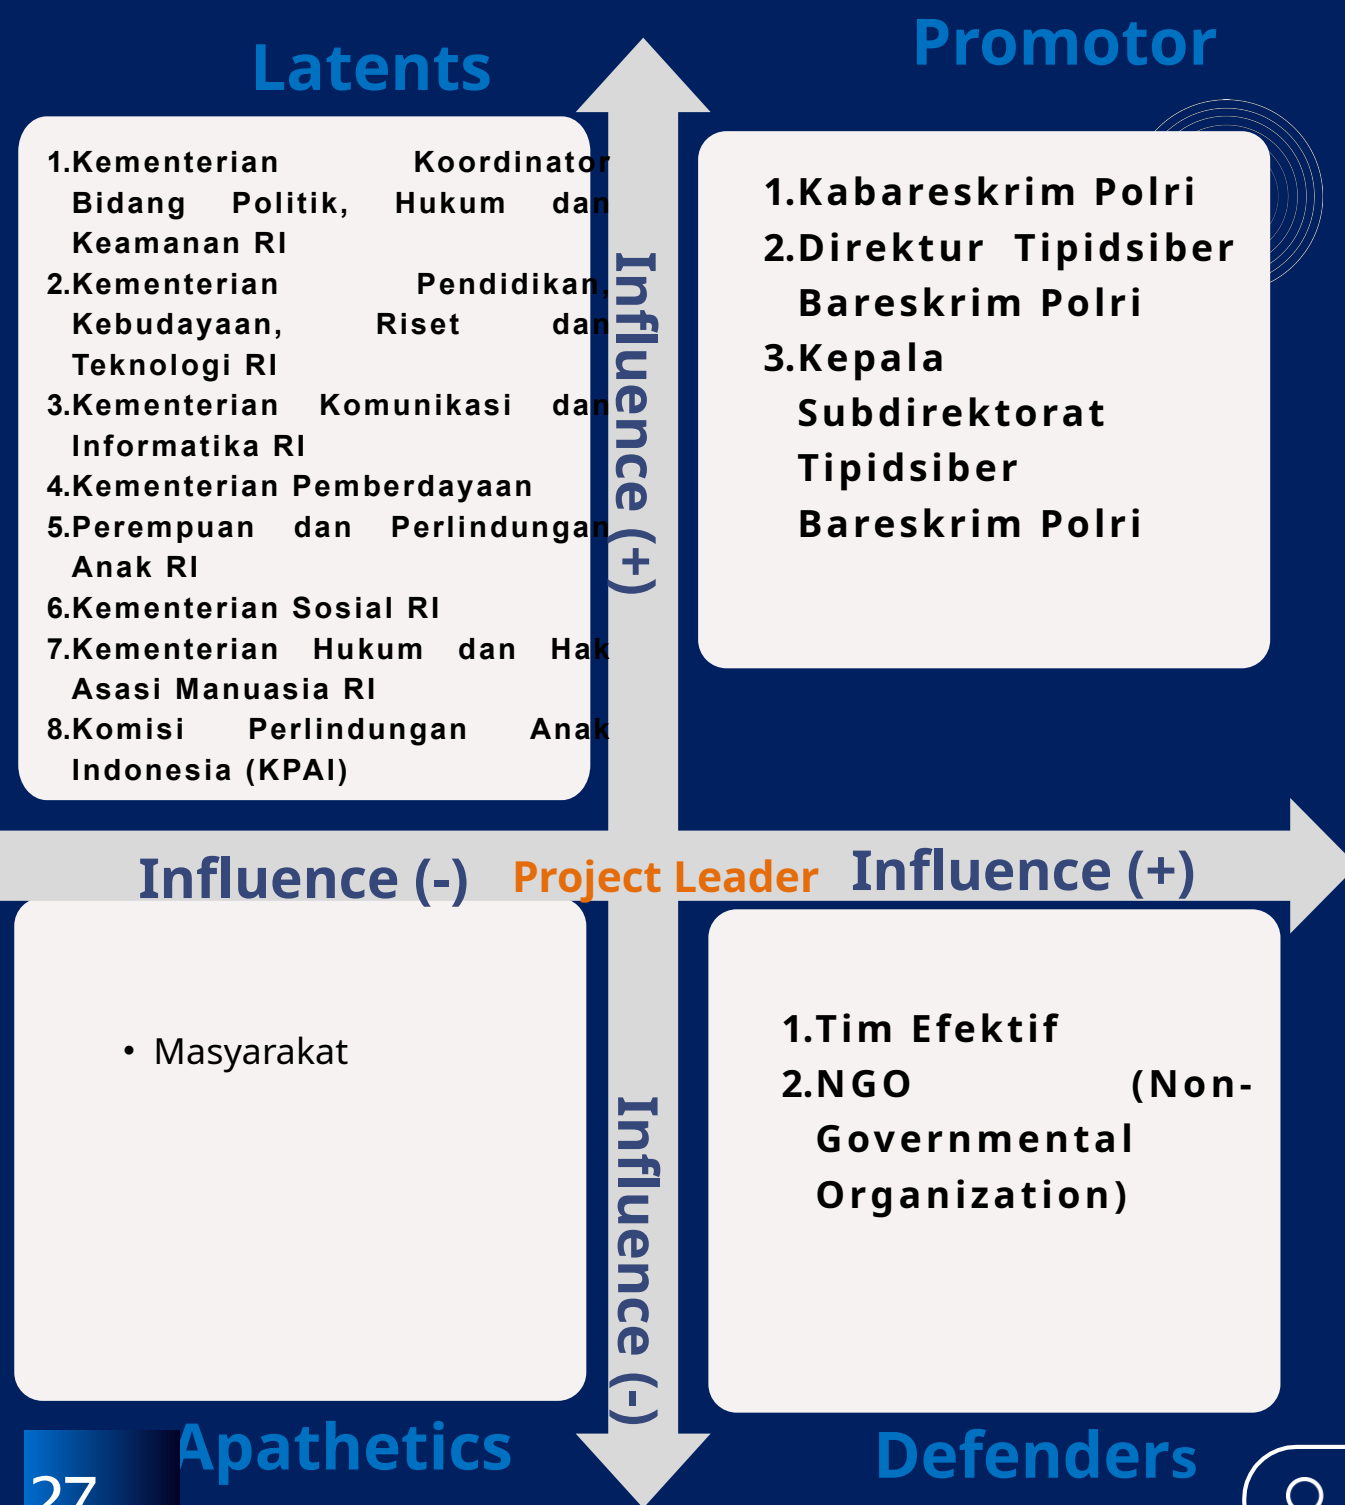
Latents

1.Kementerian Koordinator Bidang Politik, Hukum dan Keamanan RI
2.Kementerian Pendidikan, Kebudayaan, Riset dan Teknologi RI
3.Kementerian Komunikasi dan Informatika RI
4.Kementerian Pemberdayaan
5.Perempuan dan Perlindungan Anak RI
6.Kementerian Sosial RI
7.Kementerian Hukum dan Hak Asasi Manuasia RI
8.Komisi Perlindungan Anak Indonesia (KPAI)

Influence (+)

Promotor

1.Kabareskrim Polri
2.Direktur Tipidsiber Bareskrim Polri
3.Kepala Subdirektorat Tipidsiber Bareskrim Polri

Influence (-) Project Leader Influence (+)

• Masyarakat

Influence (-)

1.Tim Efektif
2.NGO (Non-Governmental Organization)

27 Apathetics

Defenders